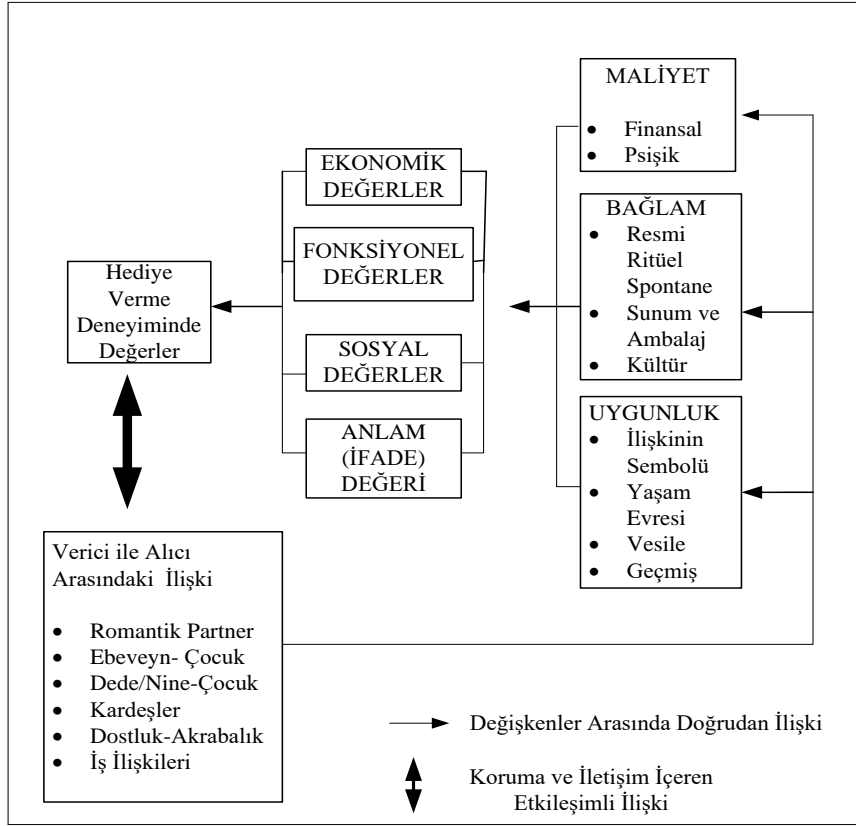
Hediye Verme Deneyiminde Değerler

EKONOMİK DEĞERLER

FONKSİYONEL DEĞERLER

SOSYAL DEĞERLER

ANLAM (İFADE) DEĞERİ

MALİYET
• Finansal
• Psişik

BAĞLAM
• Resmi Ritüel Spontane
• Sunum ve Ambalaj
• Kültür

UYGUNLUK
• İlişkinin Sembolü
• Yaşam Evresi
• Vesile
• Geçmiş

Verici ile Alıcı Arasındaki İlişki
• Romantik Partner
• Ebeveyn- Çocuk
• Dede/Nine-Çocuk
• Kardeşler
• Dostluk-Akrabalık
• İş İlişkileri

Değişkenler Arasında Doğrudan İlişki

Koruma ve İletişim İçeren Etkileşimli İlişki